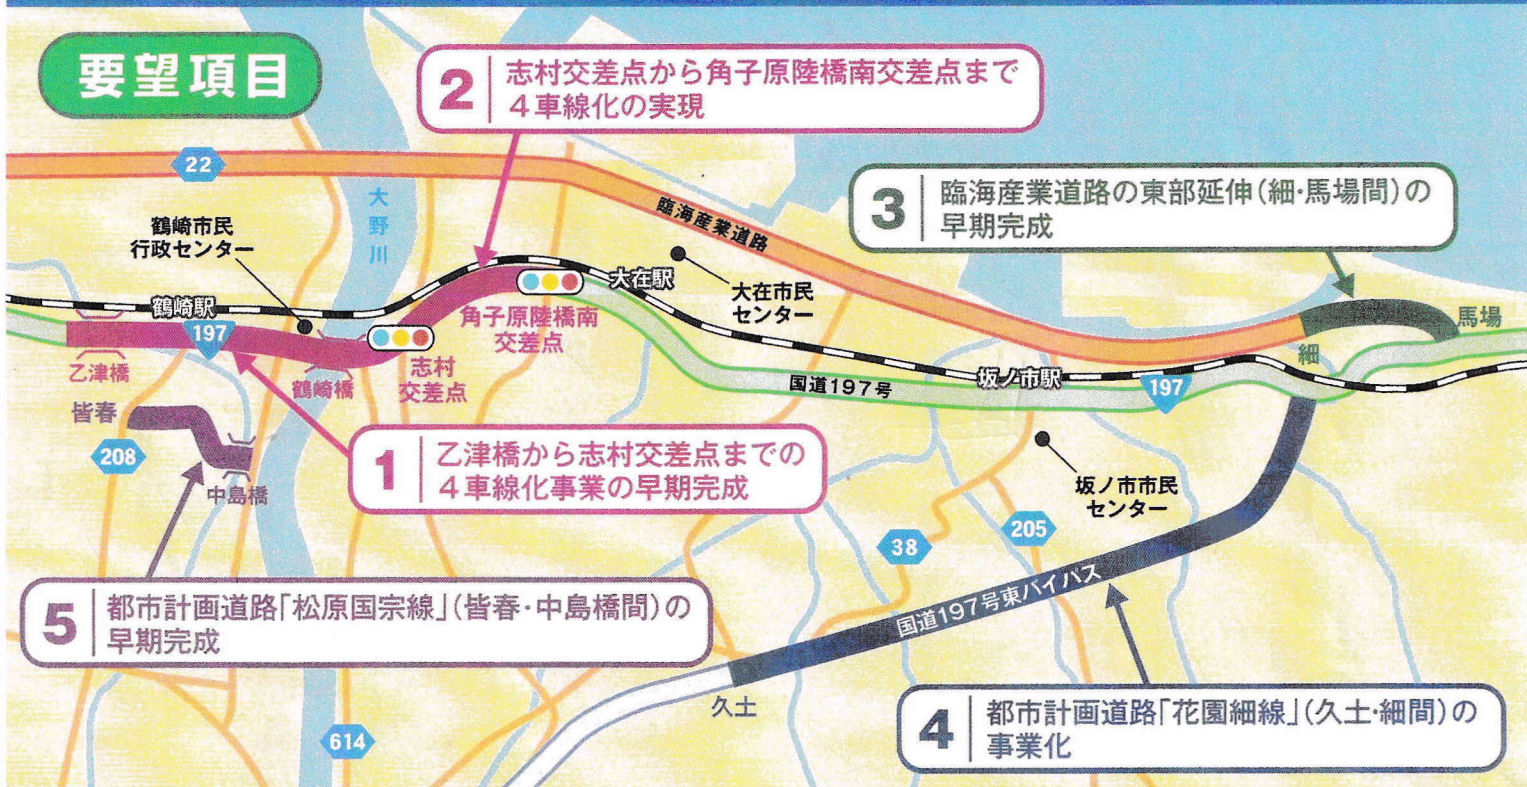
要望項目

2 志村交差点から角子原陸橋南交差点まで４車線化の実現

22

3 臨海産業道路の東部延伸（細・馬場間）の早期完成

大野川

鶴崎市民行政センター

臨海産業道路

大在駅

大在市民センター

鶴崎駅

角子原陸橋南交差点

馬場

197

乙津橋

鶴崎橋

志村交差点

細

国道197号

坂ノ市駅

197

皆春

1 乙津橋から志村交差点までの４車線化事業の早期完成

208

中島橋

坂ノ市市民センター

205

38

国道197号東バイパス

5 都市計画道路「松原国宗線」（皆春・中島橋間）の早期完成

久土

4 都市計画道路「花園細線」（久土・細間）の事業化

614